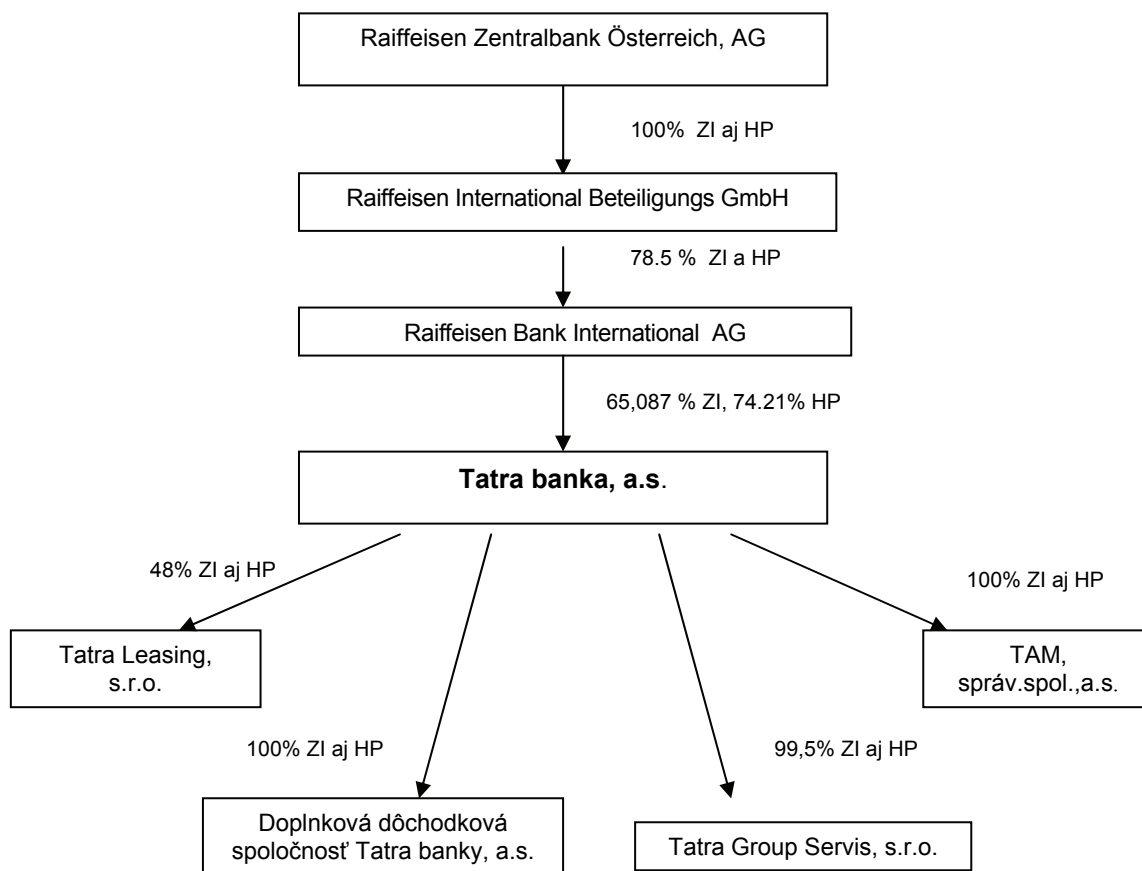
Raiffeisen Zentralbank Österreich, AG

100% ZI aj HP

Raiffeisen International Beteiligungs GmbH

78.5 % ZI a HP

Raiffeisen Bank International AG

65,087 % ZI, 74.21% HP

Tatra banka, a.s.

48% ZI aj HP

100% ZI aj HP

Tatra Leasing, s.r.o.

TAM,спráv.spol.,a.s.

100% ZI aj HP

99,5% ZI aj HP

Doplnková dôchodková spoločnosť Tatra banky, a.s.

Tatra Group Servis, s.r.o.